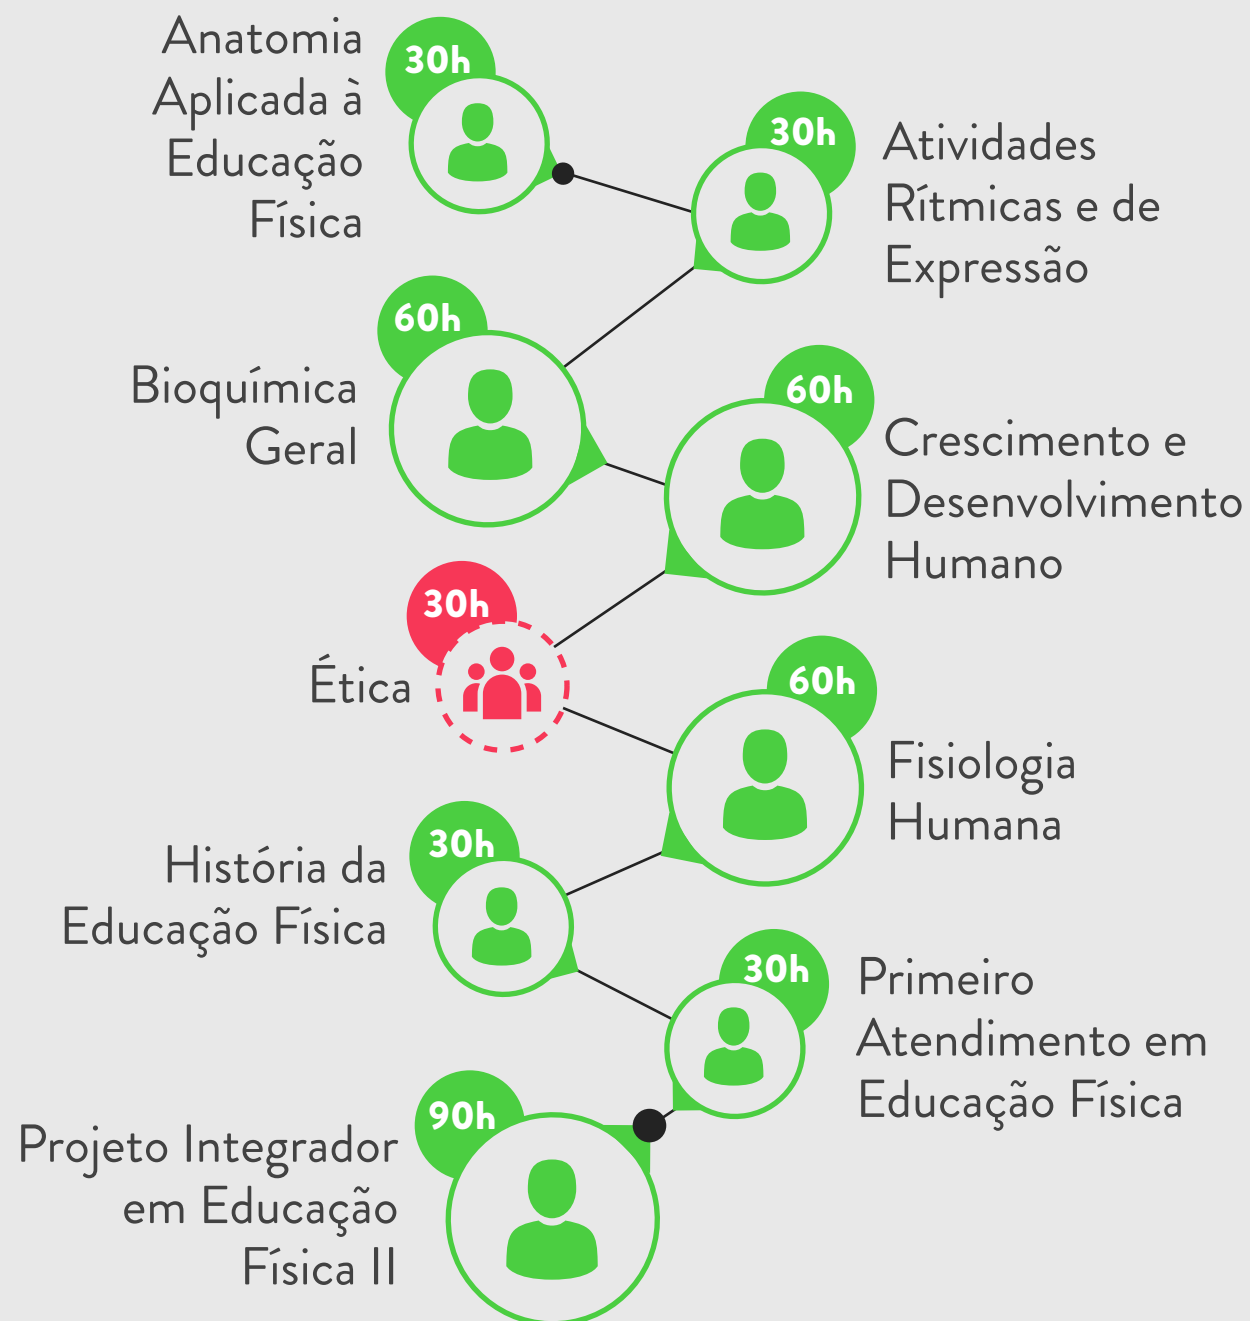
Anatomia Aplicada à Educação Física

30h

30h

Atividades Rítmicas e de Expressão

60h

Bioquímica Geral

60h

Crescimento e Desenvolvimento Humano

30h

Ética

60h

Fisiologia Humana

30h

História da Educação Física

30h

Primeiro Atendimento em Educação Física

90h

Projeto Integrador em Educação Física II